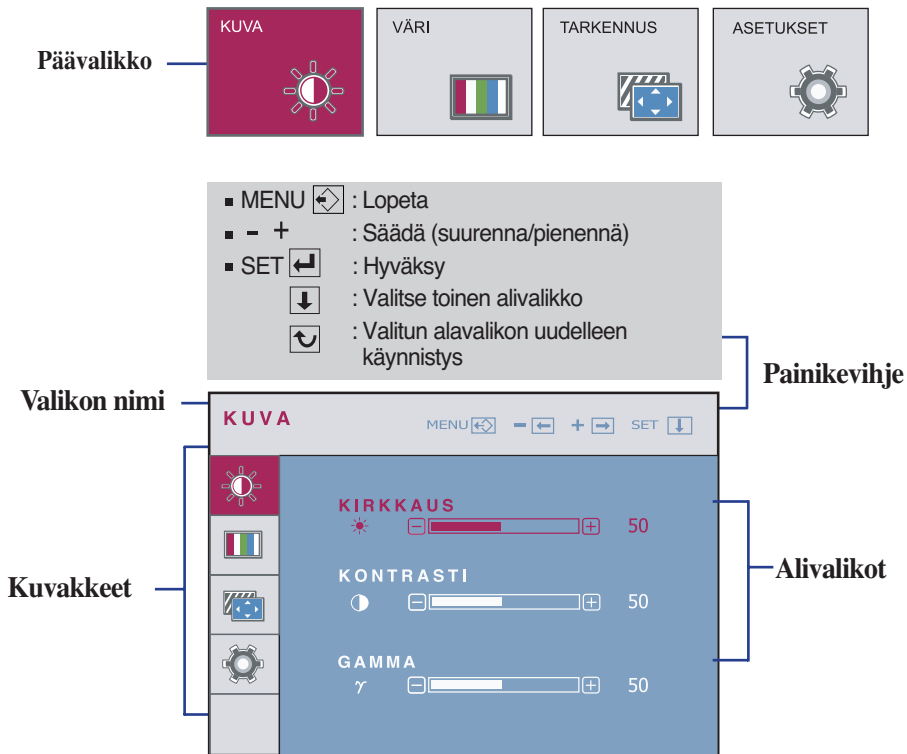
Päävalikko

KUVA

VÄRI

TARKENNUS

ASETUKSET

▪ MENU : Lopeta
▪ – + : Säädä (suurenna/pienennä)
▪ SET : Hyväksy
: Valitse toinen alivalikko
: Valitun alavalikon uudelleen käynnistys

Painikevihje

Valikon nimi

KUVA

MENU – + SET

KIRKKAUS
50

KONTRASTI
50

GAMMA
$\gamma$
50

Kuvakkeet

Alivalikot